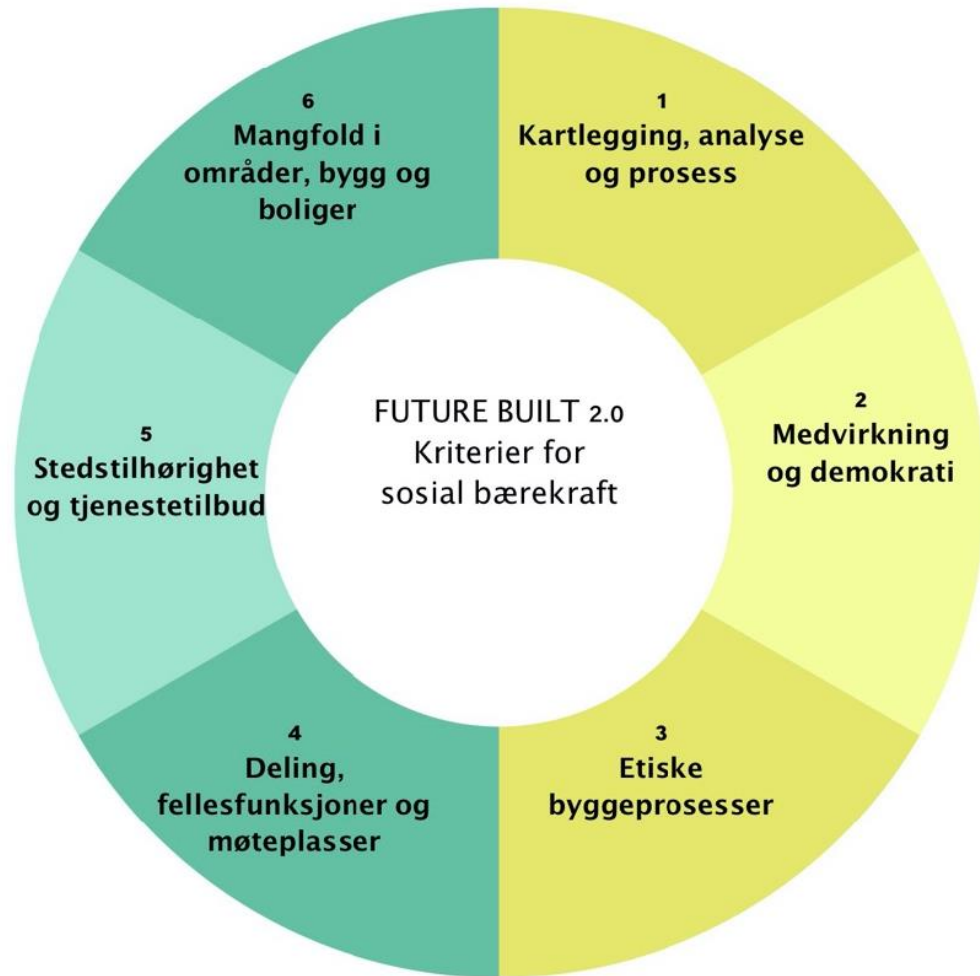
FUTURE BUILT 2.0
Kriterier for
sosial bærekraft

1
Kartlegging, analyse og prosess

2
Medvirkning og demokrati

3
Etiske byggeprosesser

4
Deling, fellesfunksjoner og møteplasser

5
Stedstilhørighet og tjenestetilbud

6
Mangfold i områder, bygg og boliger